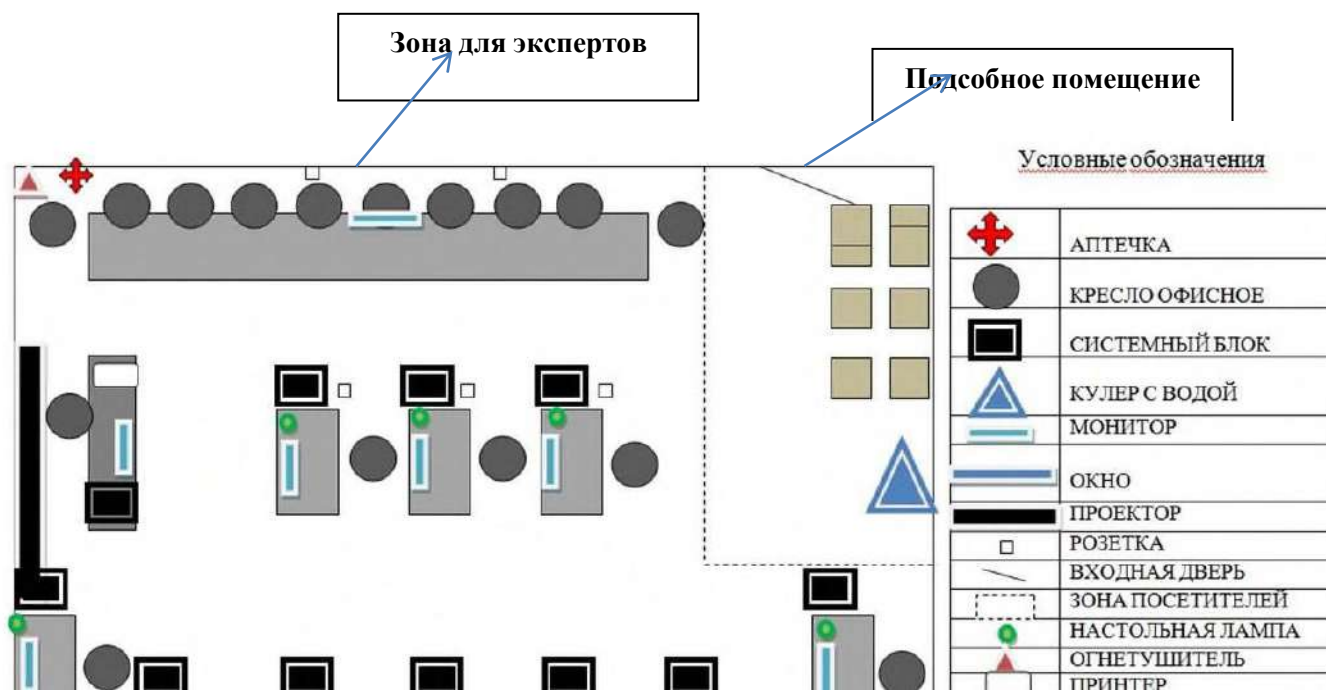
Зона для экспертов

Подсобное помещение

Условные обозначения

| | |
|---|---|
| | АПТЕЧКА |
| | КРЕСЛО ОФИСНОЕ |
| | СИСТЕМНЫЙ БЛОК |
| | КУЛЕР С ВОДОЙ |
| | МОНИТОР |
| | ОКНО |
| | ПРОЕКТОР |
| | РОЗЕТКА |
| | ВХОДНАЯ ДВЕРЬ |
| | ЗОНА ПОСЕТИТЕЛЕЙ |
| | НАСТОЛЬНАЯ ЛАМПА |
| | ОГНЕТУШИТЕЛЬ |
| | ПРИНТЕР |